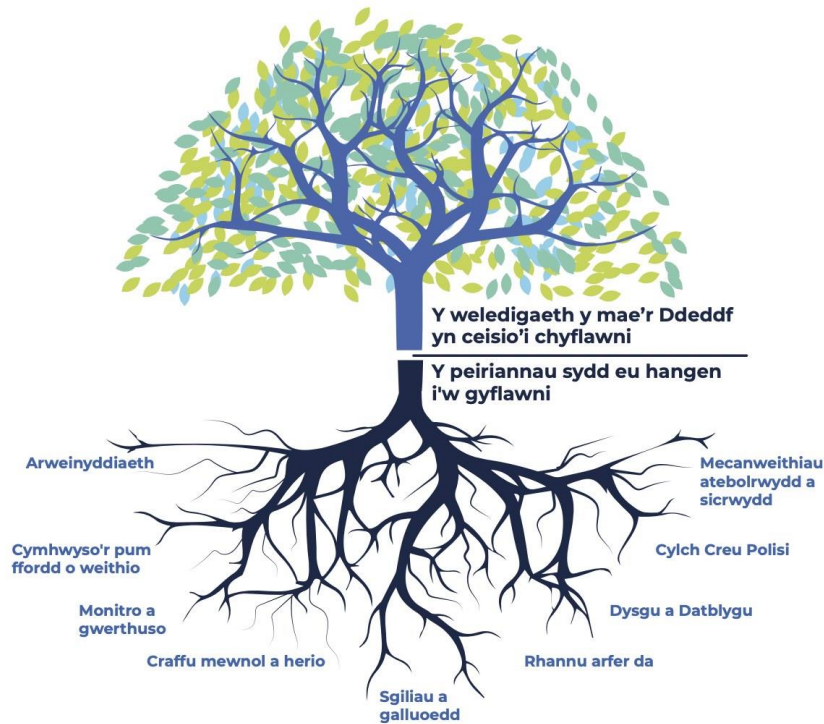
Y weledigaeth y mae'r Ddeddf yn ceisio'i chyflawni

Y peiriannau sydd eu hangen i'w gyflawni

Arweinyddiaeth

Mecanweithiau atebolrwydd a sicrwydd

Cymhwyso'r pum ffordd o weithio

Cylch Creu Polisi

Monitro a gwerthuso

Dysgu a Datblygu

Craffu mewnol a herio

Rhannu arfer da

Sgiliau a galluoedd